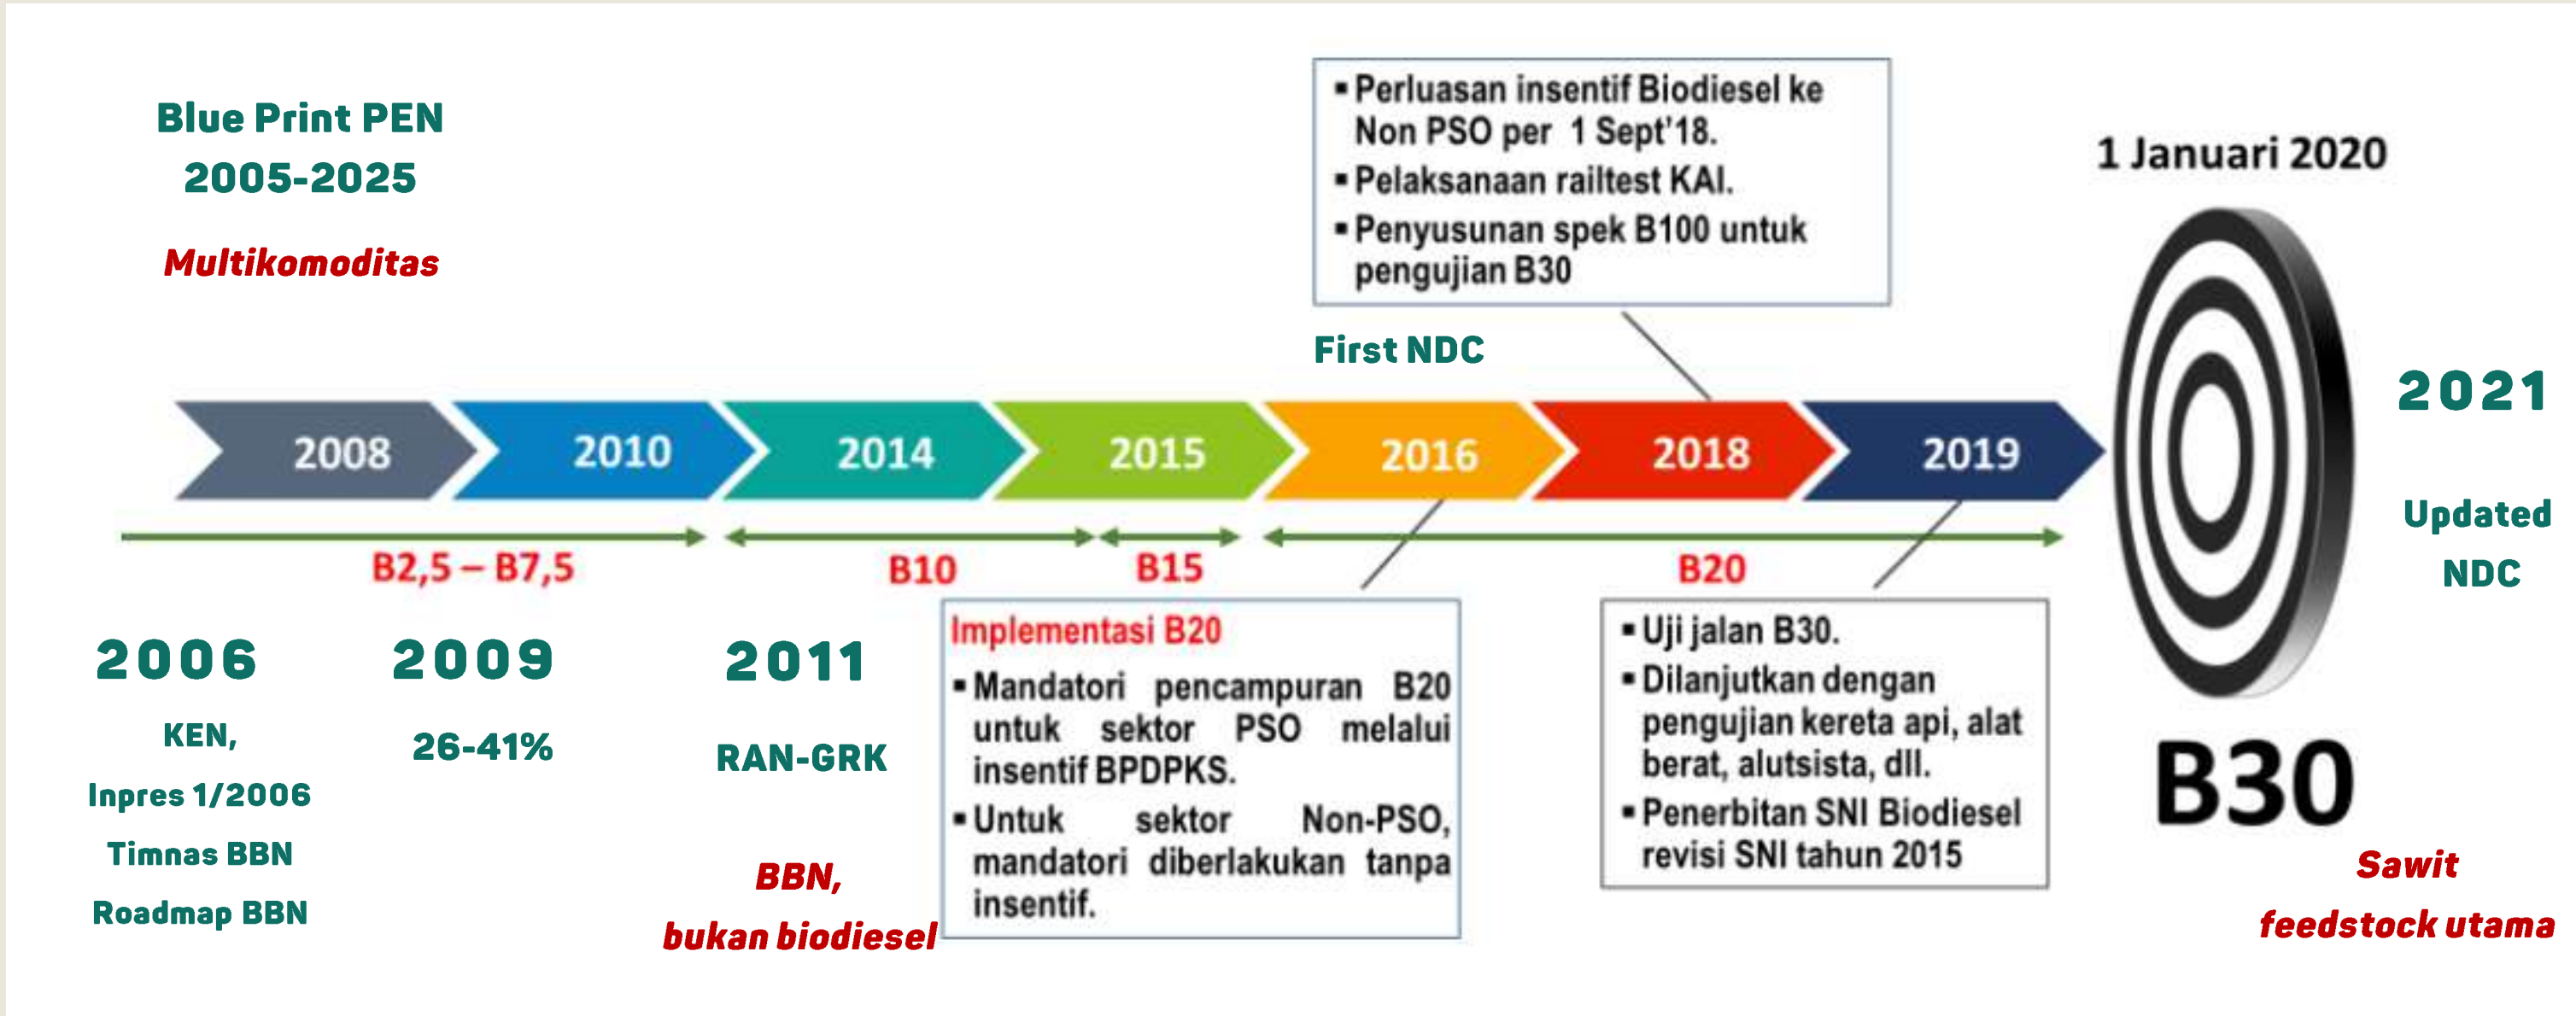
Blue Print PEN
2005-2025

Multikomoditas

▪ Perluasan insentif Biodiesel ke Non PSO per 1 Sept'18.
▪ Pelaksanaan railtest KAI.
▪ Penyusunan spek B100 untuk pengujian B30

1 Januari 2020

First NDC

2021

2008 2010 2014 2015 2016 2018 2019

Updated NDC

B2,5 – B7,5 B10 B15 B20

2006
KEN,
Inpres 1/2006
Timnas BBN
Roadmap BBN

2009
26-41%

2011
RAN-GRK

BBN,
bukan biodiesel

Implementasi B20
▪ Mandatori pencampuran B20 untuk sektor PSO melalui insentif BPDPKS.
▪ Untuk sektor Non-PSO, mandatori diberlakukan tanpa insentif.

▪ Uji jalan B30.
▪ Dilanjutkan dengan pengujian kereta api, alat berat, alutsista, dll.
▪ Penerbitan SNI Biodiesel revisi SNI tahun 2015

B30

Sawit
feedstock utama